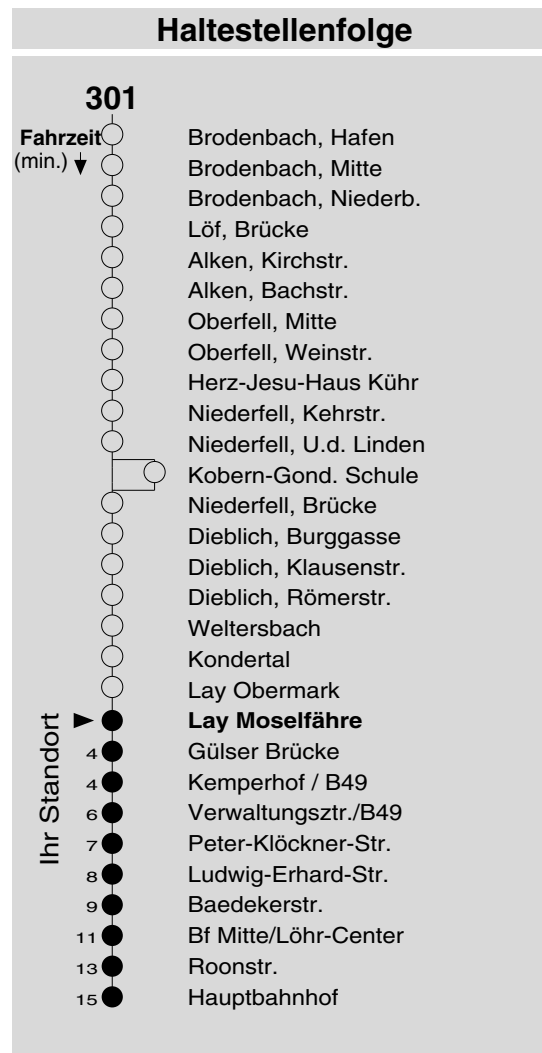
**Haltestellenfolge**

301

Fahrzeit (min.)

Brodenbach, Hafen
Brodenbach, Mitte
Brodenbach, Niederb.
Löf, Brücke
Alken, Kirchstr.
Alken, Bachstr.
Oberfell, Mitte
Oberfell, Weinstr.
Herz-Jesu-Haus Kühr
Niederfell, Kehrstr.
Niederfell, U.d. Linden
Kobern-Gond. Schule
Niederfell, Brücke
Dieblich, Burggasse
Dieblich, Klausenstr.
Dieblich, Römerstr.
Weltersbach
Kondertal
Lay Obermark
**Lay Moselfähre**
4 Gülser Brücke
4 Kemperhof / B49
6 Verwaltungsztr./B49
7 Peter-Klöckner-Str.
8 Ludwig-Erhard-Str.
9 Baedekerstr.
11 Bf Mitte/Löhr-Center
13 Roonstr.
15 Hauptbahnhof

Ihr Standort